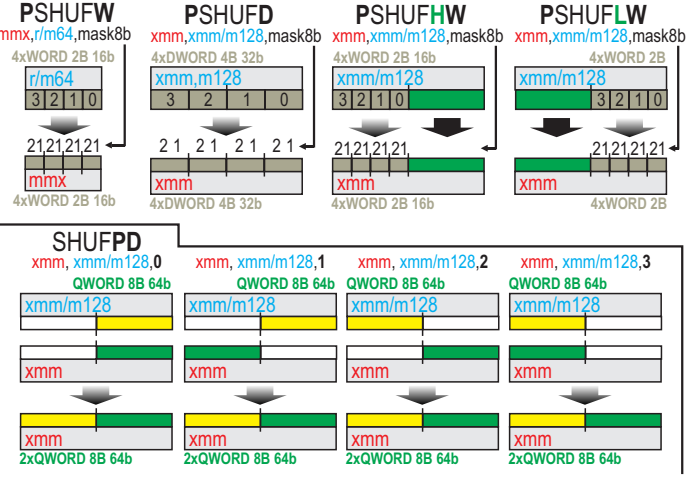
PSHUFW
mmx,r/m64,mask8b
4xWORD 2B 16b
r/m64
3 2 1 0
21 21 21 21
mmx
4xWORD 2B 16b

PSHUFD
xmm,xmm/m128,mask8b
4xDWORD 4B 32b
xmm,m128
3 2 1 0
21 21 21 21
xmm
4xDWORD 4B 32b

PSHUFHW
xmm,xmm/m128,mask8b
4xWORD 2B 16b
xmm/m128
3 2 1 0
21 21 21 21
xmm
4xWORD 2B 16b

PSHUFLW
xmm,xmm/m128,mask8b
4xWORD 2B
xmm/m128
3 2 1 0
21 21 21 21
xmm
4xWORD 2B

SHUFPD
xmm, xmm/m128,0
QWORD 8B 64b
xmm/m128
xmm
xmm
2xQWORD 8B 64b

xmm, xmm/m128,1
QWORD 8B 64b
xmm/m128
xmm
xmm
2xQWORD 8B 64b

xmm, xmm/m128,2
QWORD 8B 64b
xmm/m128
xmm
xmm
2xQWORD 8B 64b

xmm, xmm/m128,3
QWORD 8B 64b
xmm/m128
xmm
xmm
2xQWORD 8B 64b